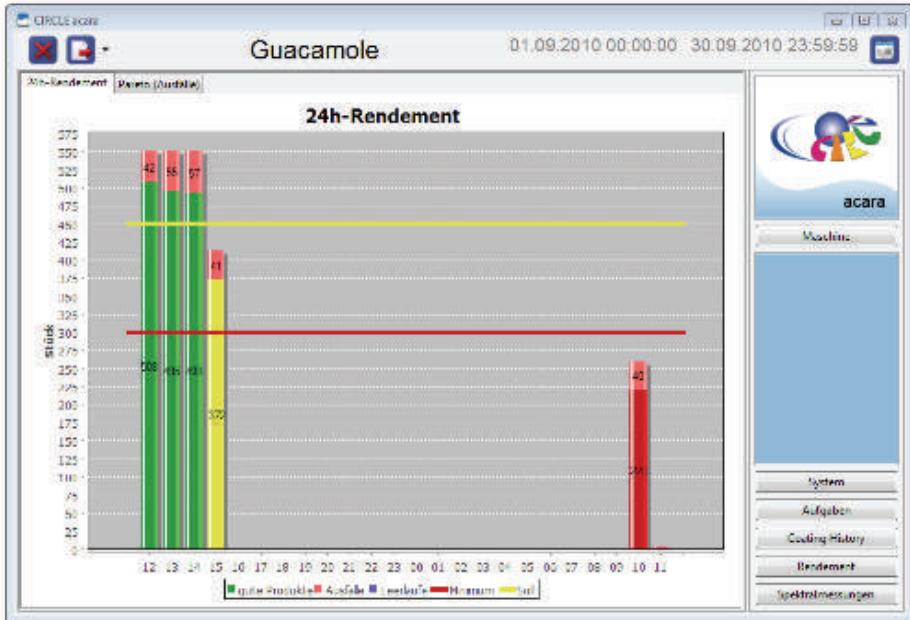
CIRCLE acara

Guacamole

01.09.2010 00:00:00 30.09.2010 23:59:58

24h-Rendement

Palette (Ausfälle)

24h-Rendement

575
550
525
500
475
450
425
400
375
350
325
300
275
250
225
200
175
150
125
100
75
50
25
0

Stück

42
55
57
41
41

508
495
493
372
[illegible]

12 13 14 15 16 17 18 19 20 21 22 23 00 01 02 03 04 05 06 07 08 09 10 11

gute Produkte Ausfälle Leerläufe Minimum Soll

acara

Maschine

System

Aufgaben

Coating History

Rendement

Spektralmessungen